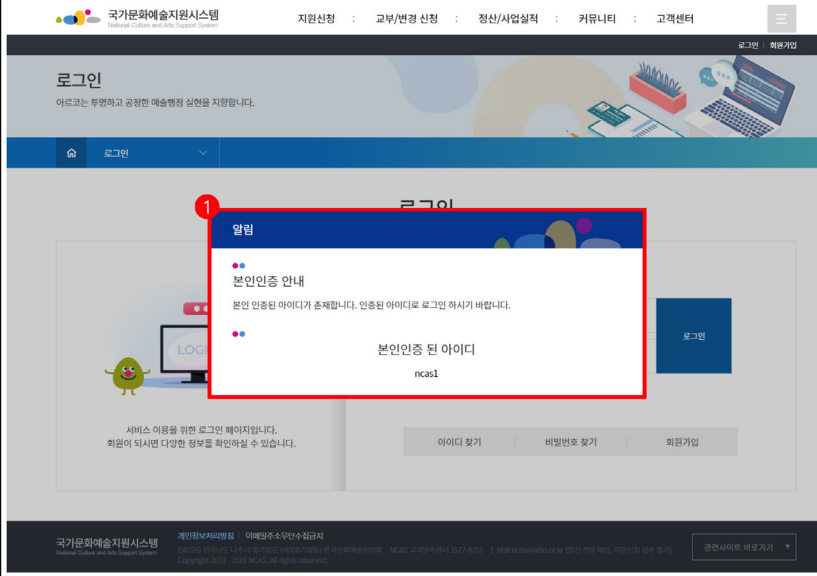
국가문화예술지원시스템
National Culture and Arts Support System

지원신청 : 교부/변경 신청 : 정산/사업실적 : 커뮤니티 : 고객센터

로그인 | 회원가입

로그인
아르코는 투명하고 공정한 예술행정 실현을 지향합니다.

로그인

로그인

LOGIN

서비스 이용을 위한 로그인 페이지입니다.
회원이 되시면 다양한 정보를 확인하실 수 있습니다.

로그인

아이디 찾기 | 비밀번호 찾기 | 회원가입

1

알림

본인인증 안내
본인 인증된 아이디가 존재합니다. 인증된 아이디로 로그인 하시기 바랍니다.

본인인증 된 아이디
ncas1

국가문화예술지원시스템
National Culture and Arts Support System

개인정보처리방침 | 이메일주소무단수집금지
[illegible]
Copyright 2013 - 2016 NCAS. All rights reserved.

관련사이트 바로가기